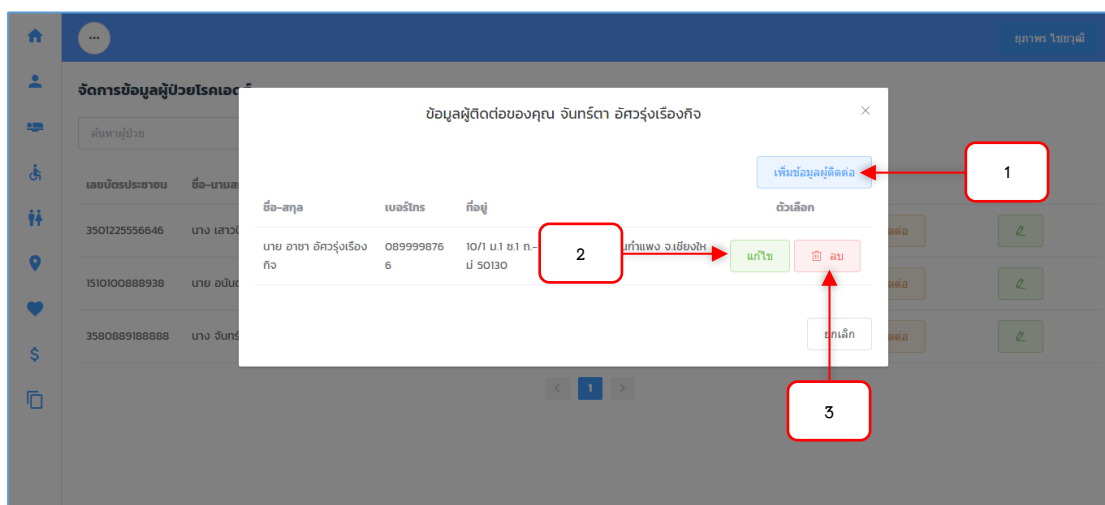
...

ยุภาพร ไชยวุฒิ

จัดการข้อมูลผู้ป่วยโรคเอดส์

ค้นหาผู้ป่วย

| เลขบัตรประชาชน | ชื่อ-นามส |
|---|---|
| 3501225556646 | นาง เสาวณ |
| 1510100888938 | นาย อนันต |
| 3580889188888 | นาง จันทร์ |

ข้อมูลผู้ติดต่อของคุณ จันทร์ตา อัศวรุ่งเรืองกิจ

×

เพิ่มข้อมูลผู้ติดต่อ

| ชื่อ-สกุล | เบอร์โทร | ที่อยู่ | ตัวเลือก |
|---|---|---|---|
| นาย อาชา อัศวรุ่งเรืองกิจ | 0899998766 | 10/1 ม.1 ต.- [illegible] มกำแพง จ.เชียงใหม่ 50130 | แก้ไข ลบ |

ยกเลิก

ติดต่อ
ติดต่อ
ติดต่อ

1

2

3